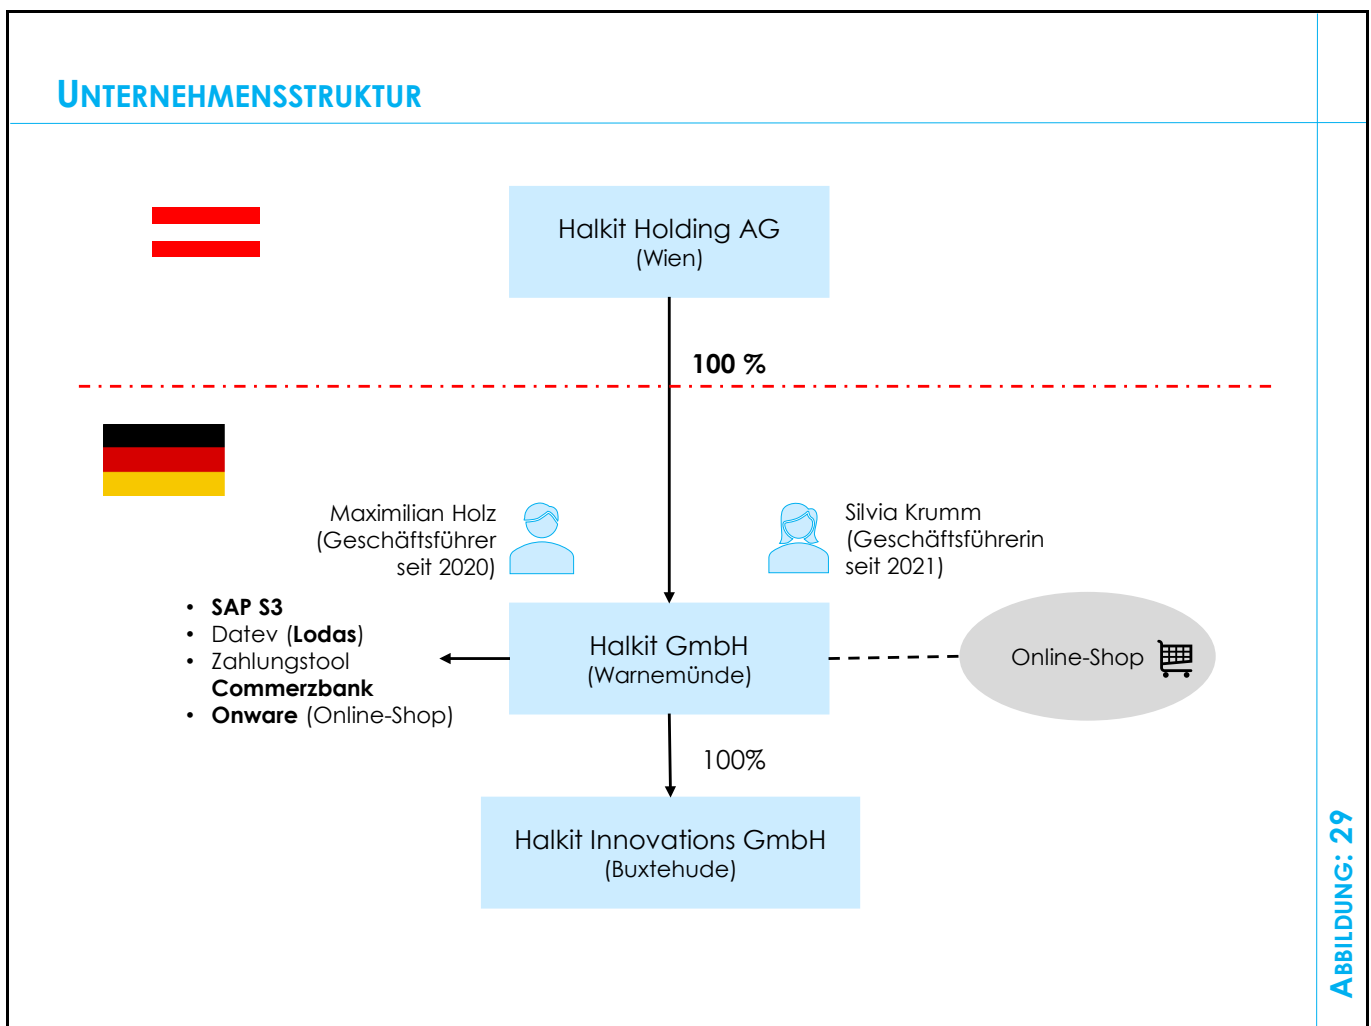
UNTERNEHMENSSTRUKTUR

Halkit Holding AG
(Wien)

100 %

Maximilian Holz
(Geschäftsführer
seit 2020)

Silvia Krumm
(Geschäftsführerin
seit 2021)

- **SAP S3**
- Datev (**Lodas**)
- Zahlungstool **Commerzbank**
- **Onware** (Online-Shop)

Halkit GmbH
(Warnemünde)

Online-Shop

100%

Halkit Innovations GmbH
(Buxtehude)

ABBILDUNG: 29